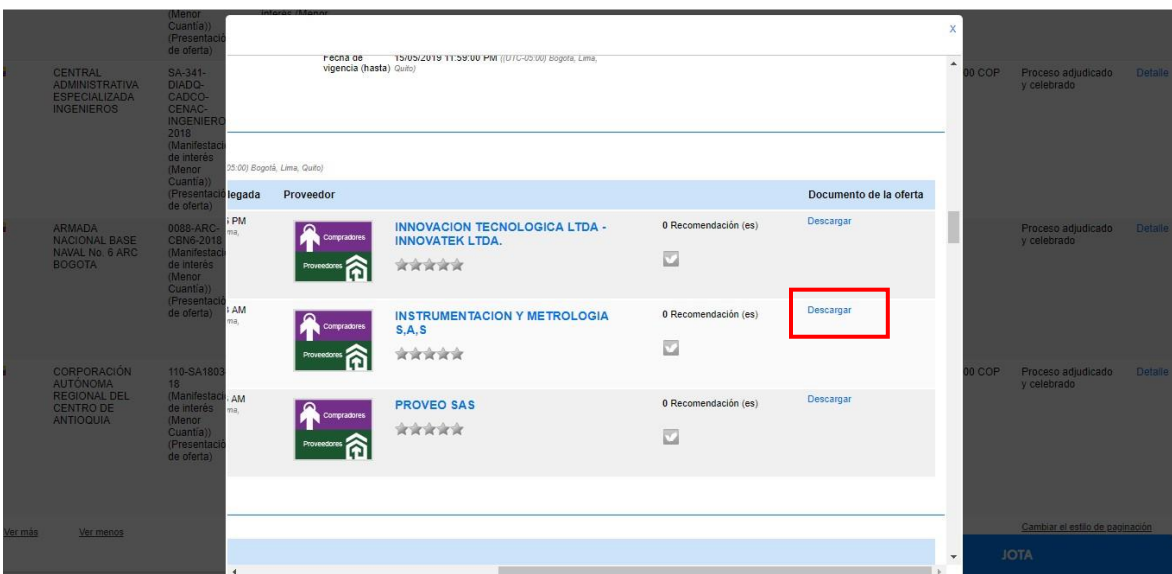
(Menor Cuantía)) (Presentación de oferta)

Interés (Menor

CENTRAL ADMINISTRATIVA ESPECIALIZADA INGENIEROS

SA-341-DIADQ-CADCO-CENAC-INGENIERO 2018 (Manifestación de interés (Menor Cuantía)) (Presentación de oferta)

ARMADA NACIONAL BASE NAVAL No. 6 ARC BOGOTA

0088-ARC-CBN6-2018 (Manifestación de interés (Menor Cuantía)) (Presentación de oferta)

CORPORACIÓN AUTÓNOMA REGIONAL DEL CENTRO DE ANTIOQUIA

110-SA1803-18 (Manifestación de interés (Menor Cuantía)) (Presentación de oferta)

Ver más Ver menos

x

Fecha de vigencia (hasta) 15/05/2019 11:59:00 PM ((UTC-05:00) Bogotá, Lima, Quito)

05:00) Bogotá, Lima, Quito)

| legada | Proveedor | | Documento de la oferta |
|---|---|---|---|
| PM ma, | INNOVACION TECNOLOGICA LTDA - INNOVATEK LTDA. | 0 Recomendación (es) | Descargar |
| AM ma, | INSTRUMENTACION Y METROLOGIA S,A,S | 0 Recomendación (es) | Descargar |
| AM ma, | PROVEO SAS | 0 Recomendación (es) | Descargar |

Compradores
Proveedores

00 COP Proceso adjudicado y celebrado Detalle

Proceso adjudicado y celebrado Detalle

00 COP Proceso adjudicado y celebrado Detalle

Cambiar el estilo de paginación

JOTA